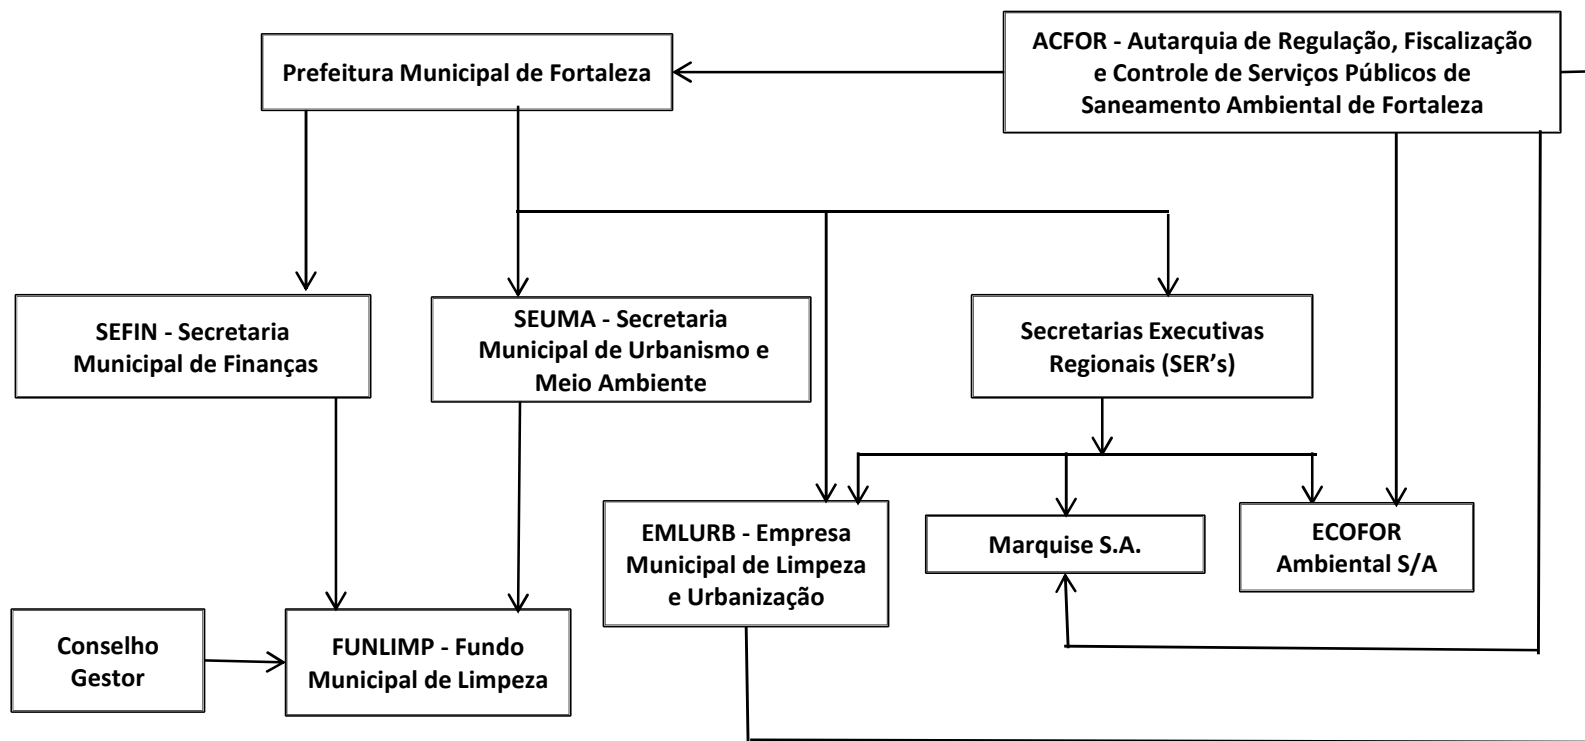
Prefeitura Municipal de Fortaleza

ACFOR - Autarquia de Regulação, Fiscalização e Controle de Serviços Públicos de Saneamento Ambiental de Fortaleza

SEFIN - Secretaria Municipal de Finanças

SEUMA - Secretaria Municipal de Urbanismo e Meio Ambiente

Secretarias Executivas Regionais (SER's)

EMLURB - Empresa Municipal de Limpeza e Urbanização

Marquise S.A.

ECOFOR Ambiental S/A

Conselho Gestor

FUNLIMP - Fundo Municipal de Limpeza